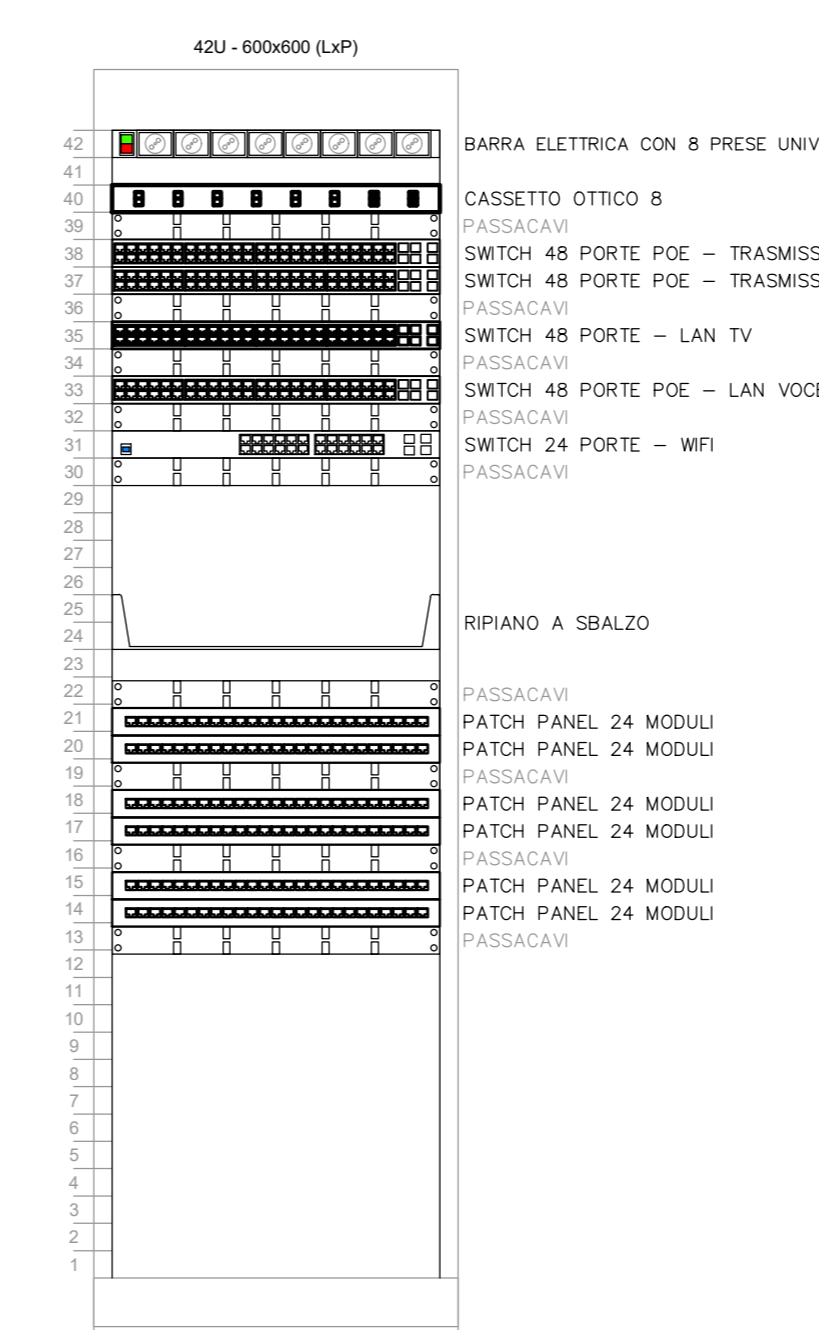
42U - 600x600 (LxP)

42
41
40
39
38
37
36
35
34
33
32
31
30
29
28
27
26
25
24
23
22
21
20
19
18
17
16
15
14
13
12
11
10
9
8
7
6
5
4
3
2
1

BARRA ELETTRICA CON 8 PRESE UNIV
CASSETTO OTTICO 8
PASSACAVI
SWITCH 48 PORTE POE – TRASMISS
SWITCH 48 PORTE POE – TRASMISS
PASSACAVI
SWITCH 48 PORTE – LAN TV
PASSACAVI
SWITCH 48 PORTE POE – LAN VOCE
PASSACAVI
SWITCH 24 PORTE – WIFI
PASSACAVI

RIPIANO A SBALZO

PASSACAVI
PATCH PANEL 24 MODULI
PATCH PANEL 24 MODULI
PASSACAVI
PATCH PANEL 24 MODULI
PATCH PANEL 24 MODULI
PASSACAVI
PATCH PANEL 24 MODULI
PATCH PANEL 24 MODULI
PASSACAVI